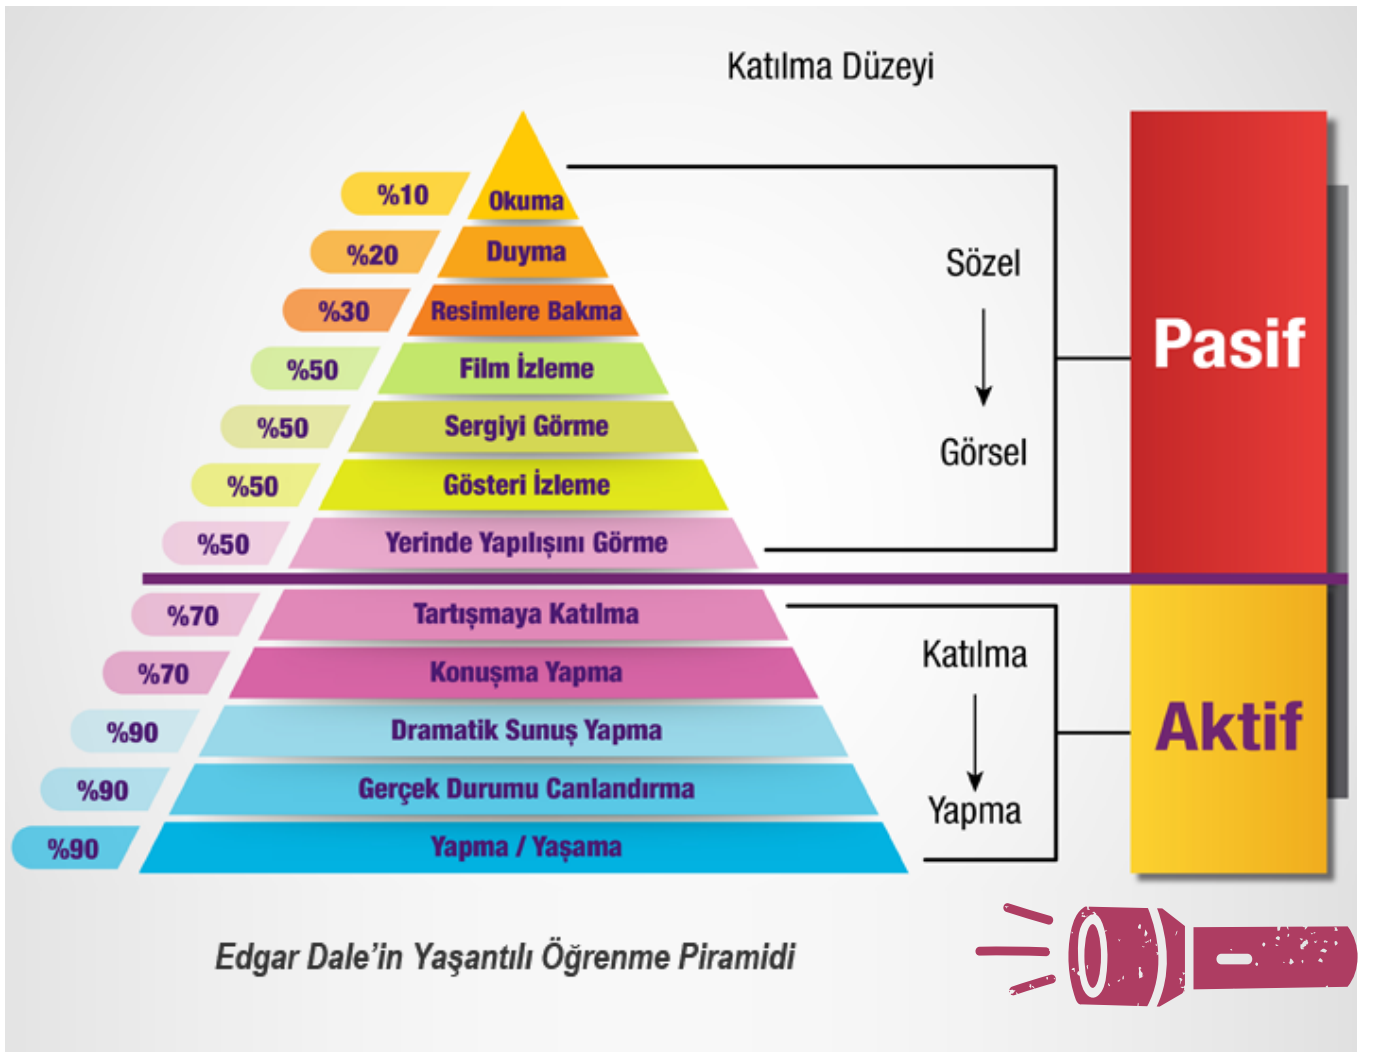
Katılma Düzeyi

%10 Okuma
%20 Duyma
%30 Resimlere Bakma
%50 Film İzleme
%50 Sergiyi Görme
%50 Gösteri İzleme
%50 Yerinde Yapılışını Görme
%70 Tartışmaya Katılma
%70 Konuşma Yapma
%90 Dramatik Sunuş Yapma
%90 Gerçek Durumu Canlandırma
%90 Yapma / Yaşama

Sözel

Görsel

Pasif

Katılma

Yapma

Aktif

Edgar Dale'in Yaşantılı Öğrenme Piramidi